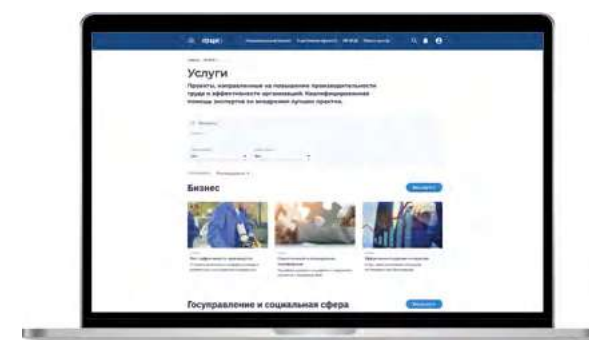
Услуги

Проекты, направленные на повышение производительности труда и эффективности организаций. Квалифицированная помощь экспертов по внедрению лучших практик.

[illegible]

Бизнес

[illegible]

Госуправление и социальная сфера